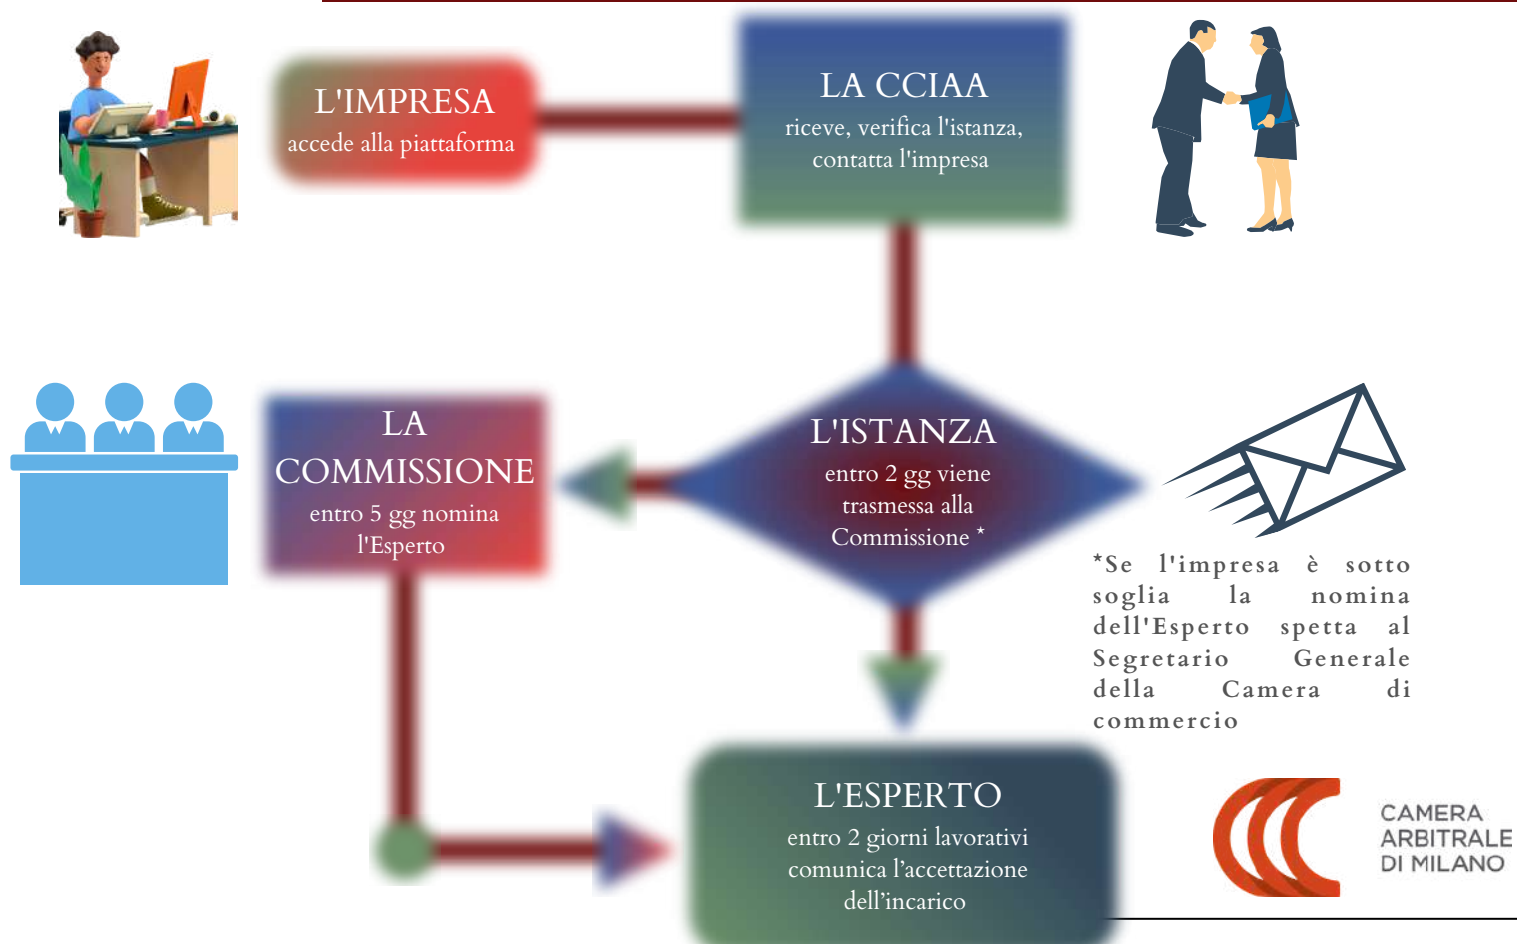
L'IMPRESA
accede alla piattaforma

LA CCIAA
riceve, verifica l'istanza, contatta l'impresa

LA COMMISSIONE
entro 5 gg nomina l'Esperto

L'ISTANZA
entro 2 gg viene trasmessa alla Commissione *

*Se l'impresa è sotto soglia la nomina dell'Esperto spetta al Segretario Generale della Camera di commercio

L'ESPERTO
entro 2 giorni lavorativi comunica l'accettazione dell'incarico

CAMERA ARBITRALE DI MILANO